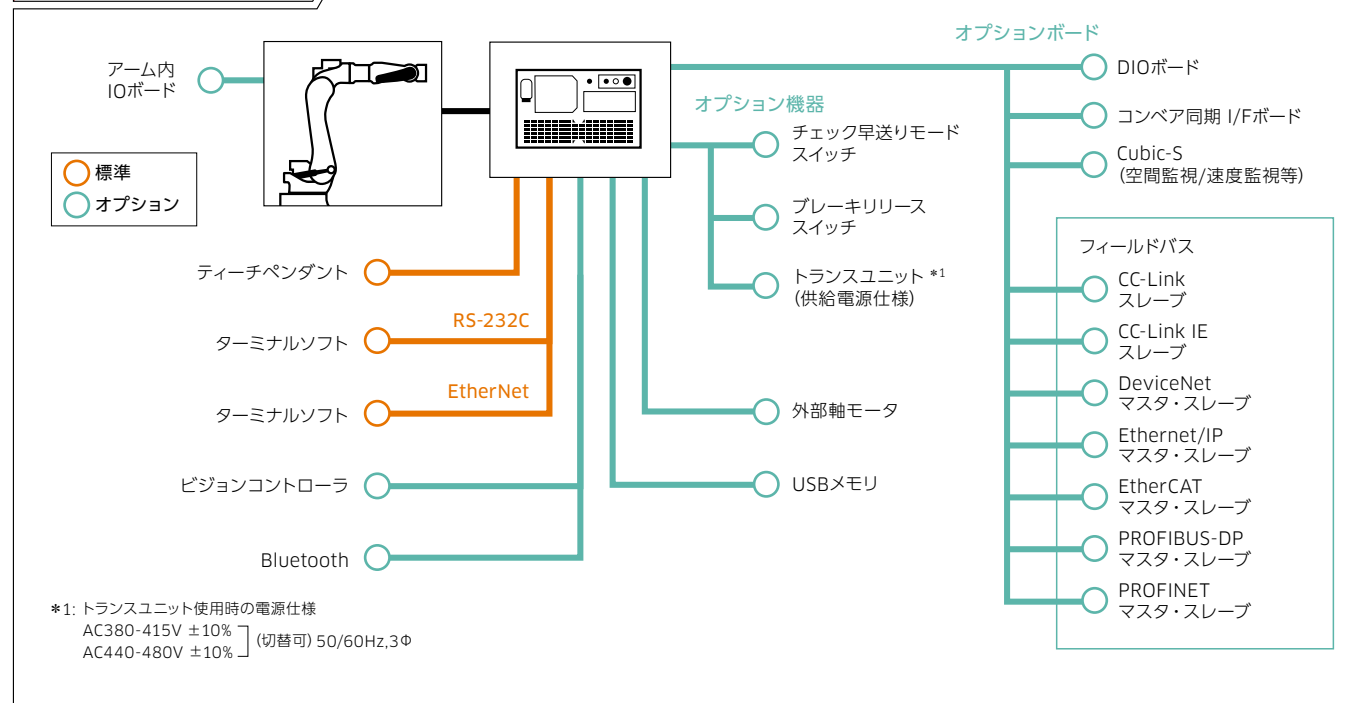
アーム内
IOボード

標準
オプション

オプションボード
DIOボード
コンベア同期 I/Fボード
Cubic-S
(空間監視/速度監視等)

オプション機器
チェック早送りモード
スイッチ
ブレーキリリース
スイッチ
トランスユニット *1
(供給電源仕様)

フィールドバス
CC-Link
スレーブ
CC-Link IE
スレーブ
DeviceNet
マスタ・スレーブ
Ethernet/IP
マスタ・スレーブ
EtherCAT
マスタ・スレーブ
PROFIBUS-DP
マスタ・スレーブ
PROFINET
マスタ・スレーブ

ティーチペンダント
RS-232C
ターミナルソフト
EtherNet
ターミナルソフト
外部軸モータ
ビジョンコントローラ
USBメモリ
Bluetooth

*1: トランスユニット使用時の電源仕様
AC380-415V ±10%
AC440-480V ±10%
(切替可) 50/60Hz,3Φ